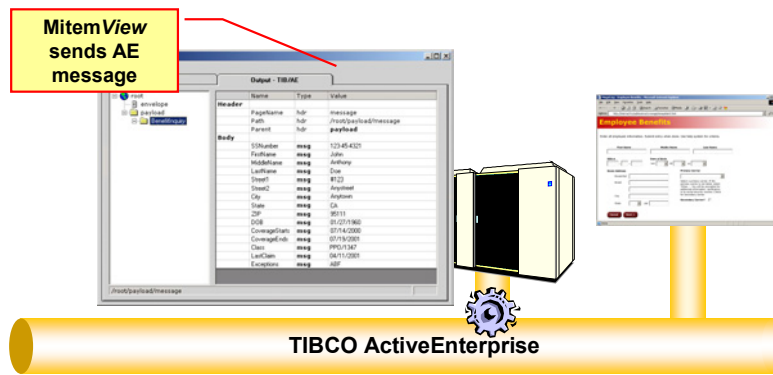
Mitem*View* sends AE message

Output - TIB/AE

root
envelope
payload
BenefitInquiry

| | Name | Type | Value |
|---|---|---|---|
| Header | | | |
| | PageName | hdr | message |
| | Path | hdr | /root/payload/message |
| | Parent | hdr | payload |
| Body | | | |
| | SSNumber | msg | 123-45-4321 |
| | FirstName | msg | John |
| | MiddleName | msg | Anthony |
| | LastName | msg | Doe |
| | Street1 | msg | #123 |
| | Street2 | msg | Anystreet |
| | City | msg | Anytown |
| | State | msg | CA |
| | ZIP | msg | 95111 |
| | DOB | msg | 01/27/1960 |
| | CoverageStarts | msg | 07/14/2000 |
| | CoverageEnds | msg | 07/15/2001 |
| | Class | msg | PPO/1347 |
| | LastClaim | msg | 04/11/2001 |
| | Exceptions | msg | ABF |

/root/payload/message

Employee Benefits

TIBCO ActiveEnterprise